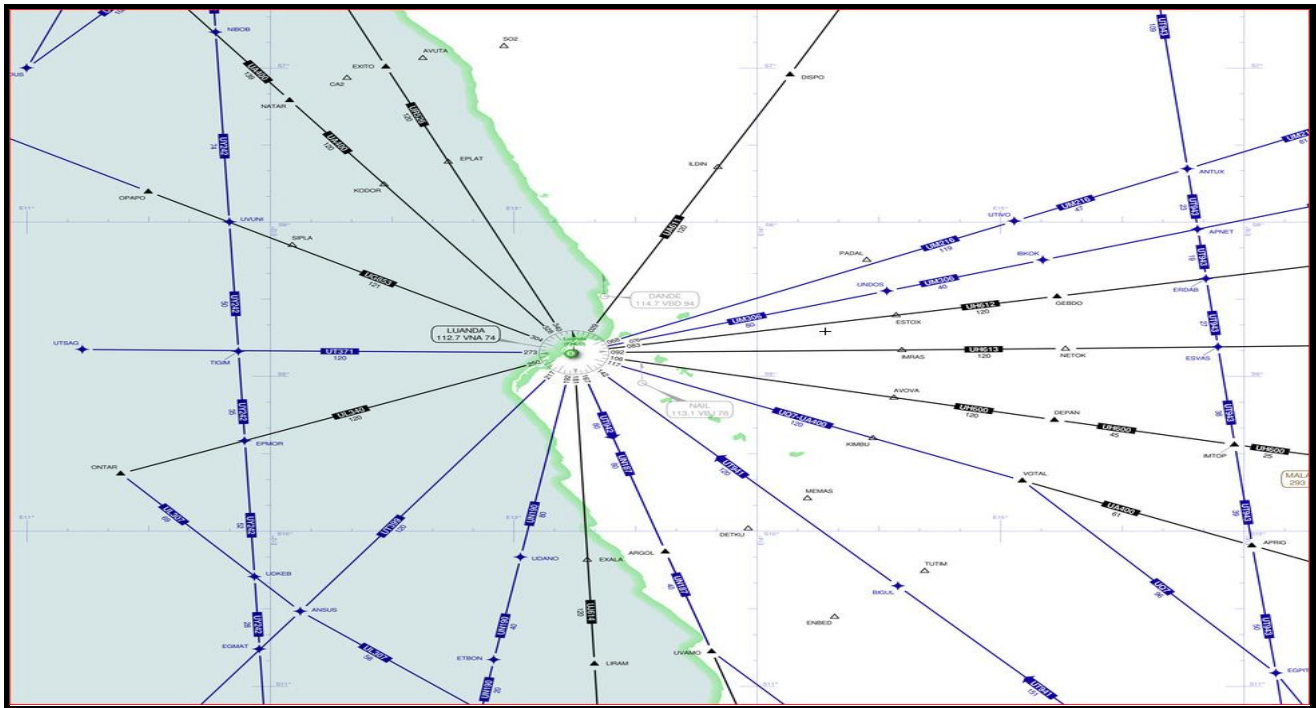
NBOB
AVUTA
SO2
EXITO
CA2
DISPO
NATAR
EPLAT
ILDIN
KODOR
OPAPO
UVUNI
SIPLA
UM216
115
PADAL
UTIVO
UM216
47
ANTUX
APNET
IBKOK
UNDOS
UM306
40
GEBDO
ERDAB
UH612
120
ESTOX
DANDE
114.7 VBD 94
UM306
60
LUANDA
112.7 VNA 74
UTSAG
UT371
120
273
TIGMI
IMRAS
UH613
120
NETOK
ESVAS
AVOVA
NAIL
113.1 VBJ 78
UH600
120
DEPAN
UH600
45
UG7-UA400
120
KIMBU
IMTOP
UH600
25
UL346
120
EPMOR
ONTAR
VOTAL
MALA
293
MEMAS
UA400
67
UL307
UKEB
UDANO
EXALA
ARGOL
DETKU
APRIG
TUTIM
ANSUS
BIGUL
UG7
ENBED
EGMAT
UL307
ETBON
LIRAM
UVAMO
UT941
EGPI